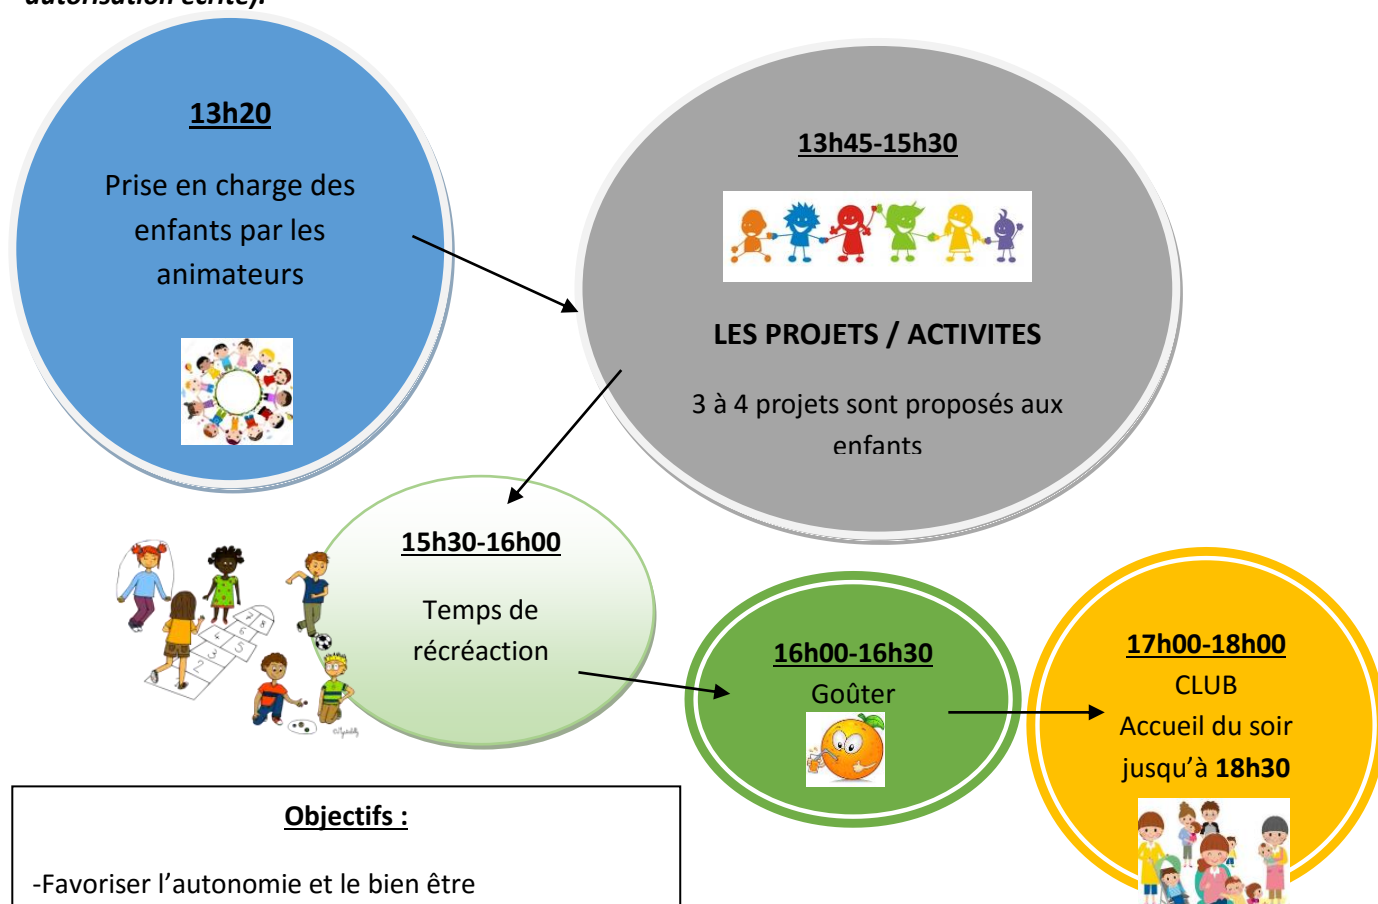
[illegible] autorisation écrite).

13h20

Prise en charge des enfants par les animateurs

13h45-15h30

LES PROJETS / ACTIVITES

3 à 4 projets sont proposés aux enfants

15h30-16h00

Temps de récréaction

16h00-16h30

Goûter

17h00-18h00

CLUB

Accueil du soir jusqu'à 18h30

Objectifs :

-Favoriser l'autonomie et le bien être